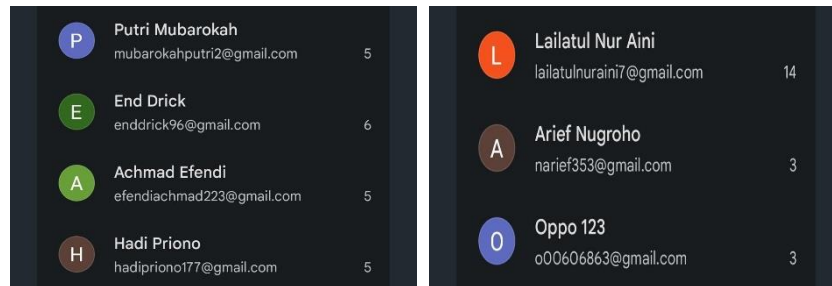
P
Putri Mubarokah
mubarokahputri2@gmail.com
5

E
End Drick
enddrick96@gmail.com
6

A
Achmad Efendi
efendiachmad223@gmail.com
5

H
Hadi Priono
hadipriono177@gmail.com
5

L
Lailatul Nur Aini
lailatulnuraini7@gmail.com
14

A
Arief Nugroho
narief353@gmail.com
3

O
Oppo 123
o00606863@gmail.com
3